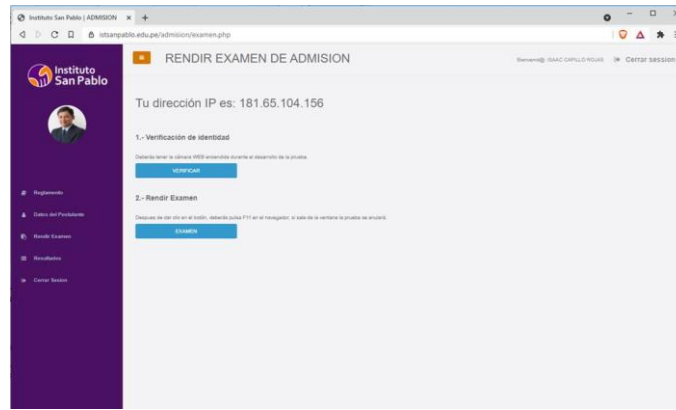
Instituto San Pablo | ADMISION ×

istsanpablo.edu.pe/admision/examen.php

Instituto San Pablo

Reglamento

Datos del Postulante

Rendir Examen

Resultados

Cerrar Sesion

RENDIR EXAMEN DE ADMISION

Bienvenid@: ISAAC CAPILLO ROJAS Cerrar session

Tu dirección IP es: 181.65.104.156

1.- Verificación de identidad

Deberás tener la cámara WEB encendida durante el desarrollo de la prueba

VERIFICAR

2.- Rendir Examen

Despues de dar clic en el botón, deberás pulsa F11 en el navegador, si sale de la ventana la prueba se anulará.

EXAMEN